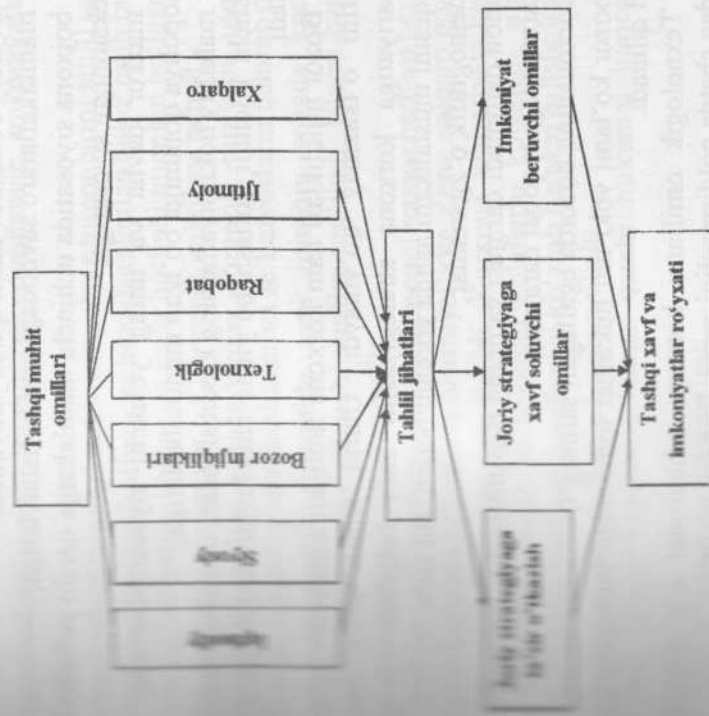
Tashqi muhit omillari

Xalqaro

Ijtimoiy

Raqobat

Texnologik

Bozor injiqliklari

Siyosiy

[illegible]

Tahlil jihatlari

Imkoniyat beruvchi omillar

Joriy strategiyaga xavf soluvchi omillar

Joriy strategiyaga ta'sir o'tkazish

Tashqi xavf va imkoniyatlar ro'yxati